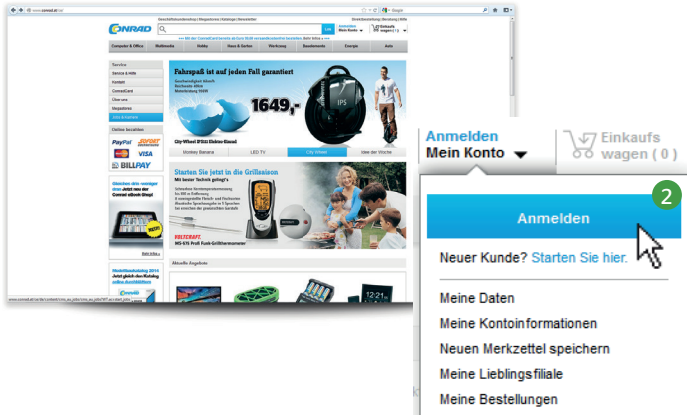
www.conrad.at/ce/

Google

CONRAD

Geschäftskundenshop | Megastores | Kataloge | Newsletter

Direktbestellung | Service | Hilfe

Anmelden
Mein Konto

Einkaufs wagen ( 0 )

Computer & Office

Multimedia

Hobby

Haus & Garten

Werkzeug

Bauelemente

Energie

Auto

Service

Service & Hilfe

Kontakt

ConradCard

Über uns

Megastores

Jobs & Karriere

Online bezahlen

PayPal

sofort überweisung

VISA

BILLPAY

Fahrspaß ist auf jeden Fall garantiert

1649,-

IPS

City-Wheel IPS Elektro-Einrad

Monkey Banana

LED TV

City Wheel

Idee der Woche

Starten Sie jetzt in die Grillsaison

VOLTCRAFT

Aktuelle Angebote

Anmelden
Mein Konto

Einkaufs wagen ( 0 )

2

Anmelden

Neuer Kunde? Starten Sie hier.

Meine Daten

Meine Kontoinformationen

Neuen Merkzettel speichern

Meine Lieblingsfiliale

Meine Bestellungen